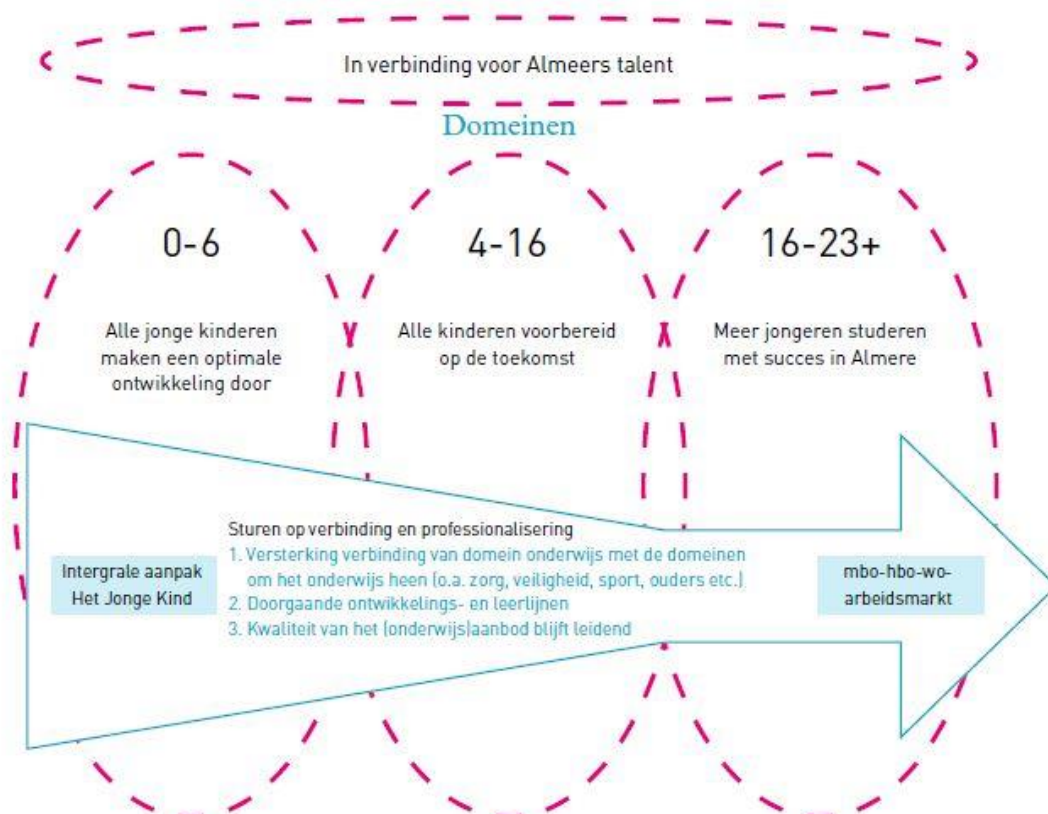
In verbinding voor Almeers talent

Domeinen

0-6

Alle jonge kinderen maken een optimale ontwikkeling door

4-16

Alle kinderen voorbereid op de toekomst

16-23+

Meer jongeren studeren met succes in Almere

Intergrale aanpak Het Jonge Kind

Sturen op verbinding en professionalisering
1. Versterking verbinding van domein onderwijs met de domeinen om het onderwijs heen (o.a. zorg, veiligheid, sport, ouders etc.)
2. Doorgaande ontwikkelings- en leerlijnen
3. Kwaliteit van het (onderwijs)aanbod blijft leidend

mbo-hbo-wo-arbeidsmarkt